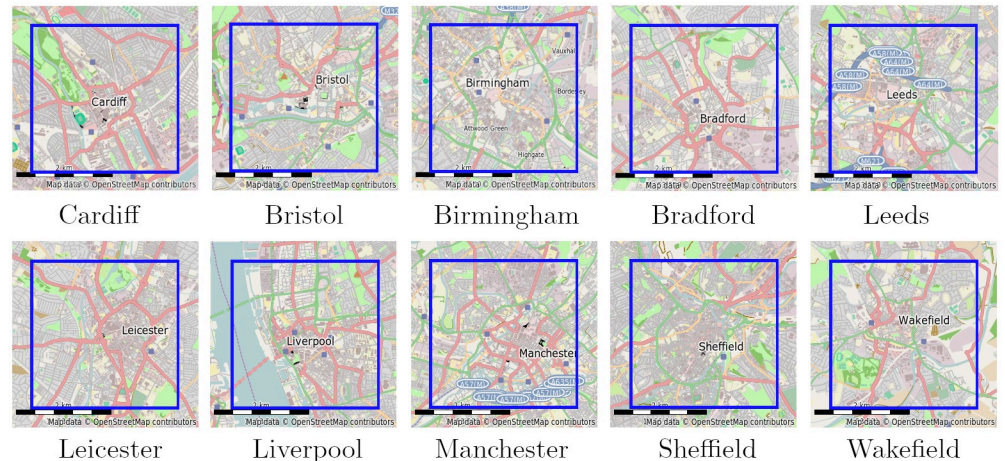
Cardiff
2 km
Map data © OpenStreetMap contributors
Cardiff

Bristol
2 km
Map data © OpenStreetMap contributors
Bristol

Birmingham
Vauxhall
Bordesley
Attwood Green
Highgate
2 km
Map data © OpenStreetMap contributors
Birmingham

Bradford
2 km
Map data © OpenStreetMap contributors
Bradford

A58(M)
A64(M)
A64(M)
A58(M)
A58(M)
A64(M)
Leeds
M621
2 km
Map data © OpenStreetMap contributors
Leeds

Leicester
2 km
Map data © OpenStreetMap contributors
Leicester

Liverpool
2 km
Map data © OpenStreetMap contributors
Liverpool

Manchester
A57(M)
A57(M)
A57(M)
A57(M)
A635(M)
2 km
Map data © OpenStreetMap contributors
Manchester

Sheffield
2 km
Map data © OpenStreetMap contributors
Sheffield

Wakefield
2 km
Map data © OpenStreetMap contributors
Wakefield